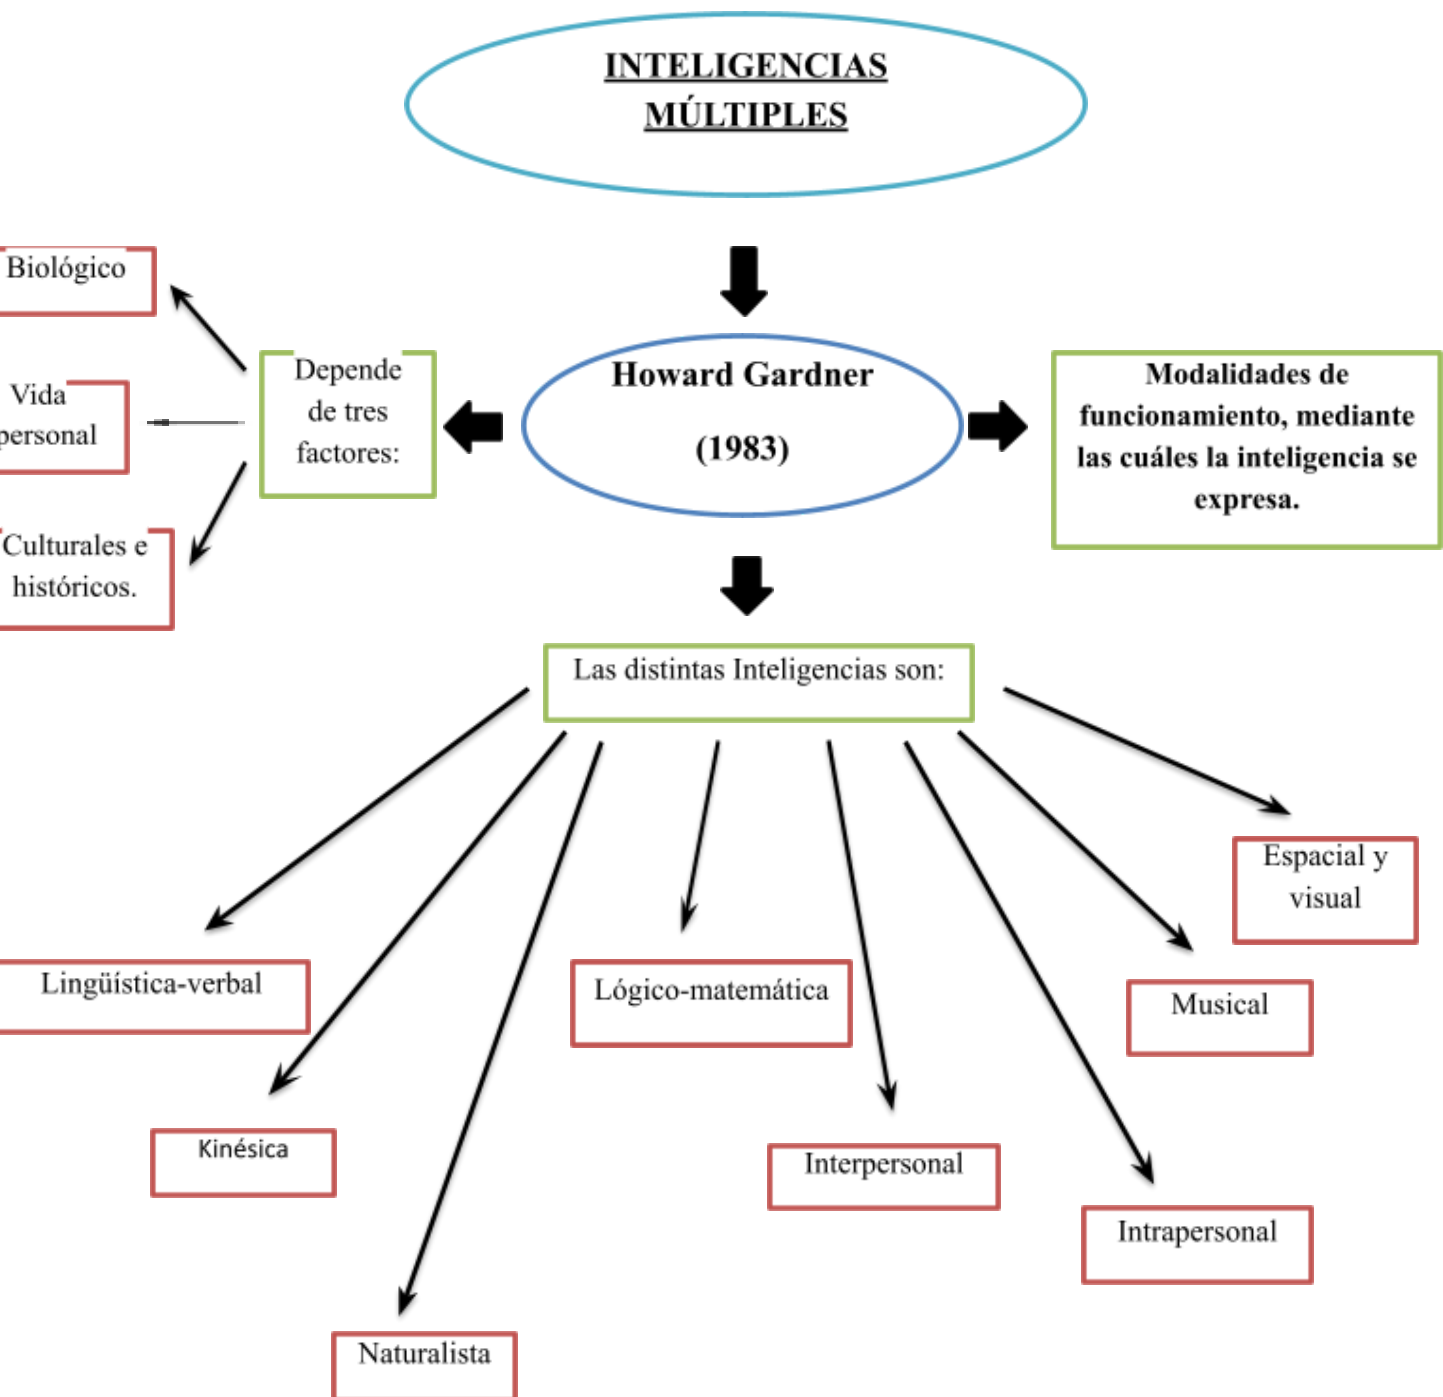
INTELIGENCIAS MÚLTIPLES

Howard Gardner

(1983)

Depende de tres factores:

Biológico

Vida personal

Culturales e históricos.

Modalidades de funcionamiento, mediante las cuáles la inteligencia se expresa.

Las distintas Inteligencias son:

Lingüística-verbal

Kinésica

Naturalista

Lógico-matemática

Interpersonal

Intrapersonal

Musical

Espacial y visual